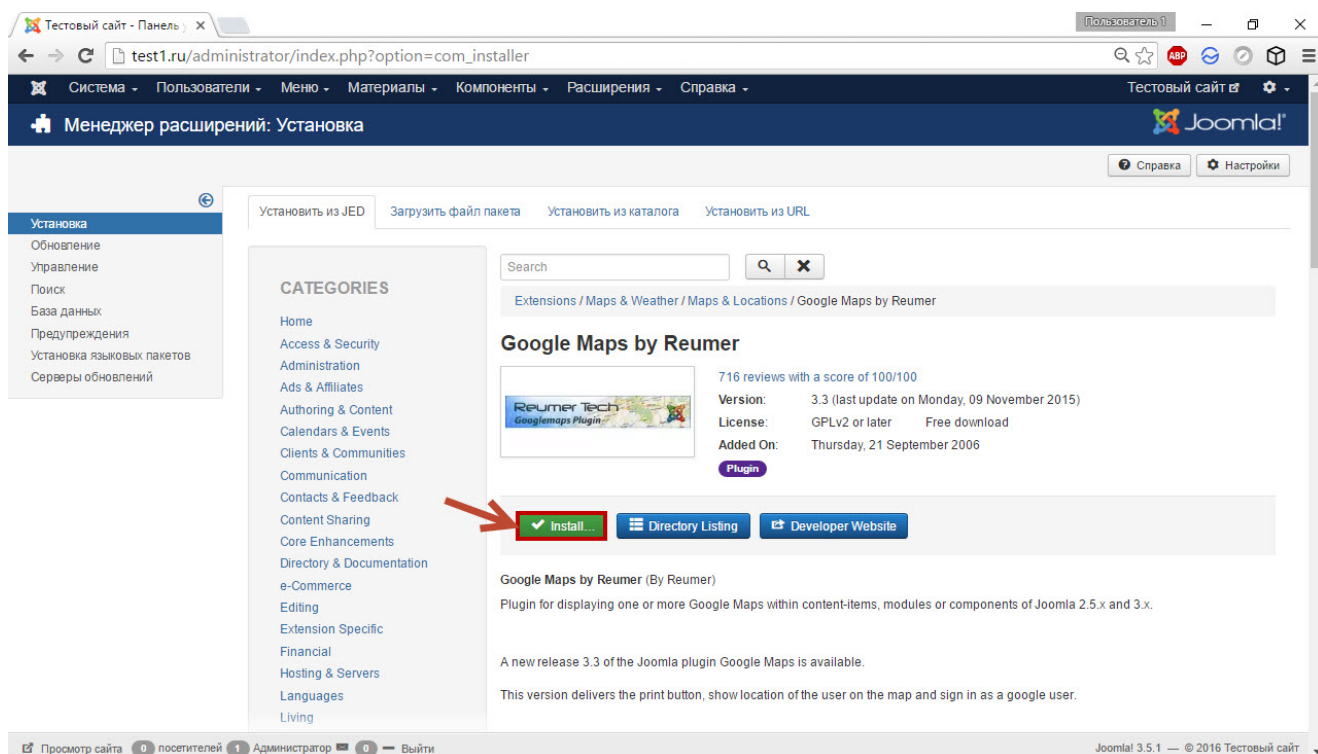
Тестовый сайт - Панель у ×

Пользователь 1

test1.ru/administrator/index.php?option=com_installer

Система ▾ Пользователи ▾ Меню ▾ Материалы ▾ Компоненты ▾ Расширения ▾ Справка ▾

Тестовый сайт

Менеджер расширений: Установка

Joomla!

Справка Настройки

Установка
Обновление
Управление
Поиск
База данных
Предупреждения
Установка языковых пакетов
Серверы обновлений

Установить из JED Загрузить файл пакета Установить из каталога Установить из URL

CATEGORIES

Home
Access & Security
Administration
Ads & Affiliates
Authoring & Content
Calendars & Events
Clients & Communities
Communication
Contacts & Feedback
Content Sharing
Core Enhancements
Directory & Documentation
e-Commerce
Editing
Extension Specific
Financial
Hosting & Servers
Languages
Living

Search

Extensions / Maps & Weather / Maps & Locations / Google Maps by Reumer

Google Maps by Reumer

Reumer Tech Googlemaps Plugin

716 reviews with a score of 100/100
Version: 3.3 (last update on Monday, 09 November 2015)
License: GPLv2 or later Free download
Added On: Thursday, 21 September 2006
Plugin

Install... Directory Listing Developer Website

Google Maps by Reumer (By Reumer)

Plugin for displaying one or more Google Maps within content-items, modules or components of Joomla 2.5.x and 3.x.

A new release 3.3 of the Joomla plugin Google Maps is available.

This version delivers the print button, show location of the user on the map and sign in as a google user.

Просмотр сайта 0 посетителей 1 Администратор 0 — Выйти

Joomla! 3.5.1 — © 2016 Тестовый сайт